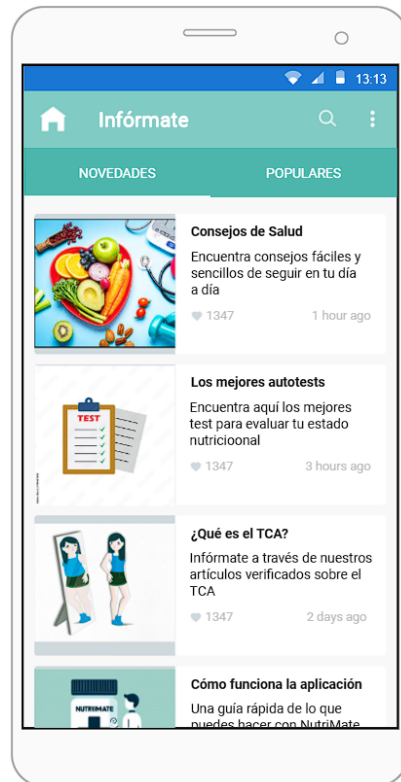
13:13

Infórmate

NOVEDADES

POPULARES

Consejos de Salud

Encuentra consejos fáciles y sencillos de seguir en tu día a día

1347

1 hour ago

TEST

Los mejores autotests

Encuentra aquí los mejores test para evaluar tu estado nutricioonal

1347

3 hours ago

¿Qué es el TCA?

Infórmate a través de nuestros artículos verificados sobre el TCA

1347

2 days ago

NUTRIMATE

Cómo funciona la aplicación

Una guía rápida de lo que puedes hacer con NutriMate